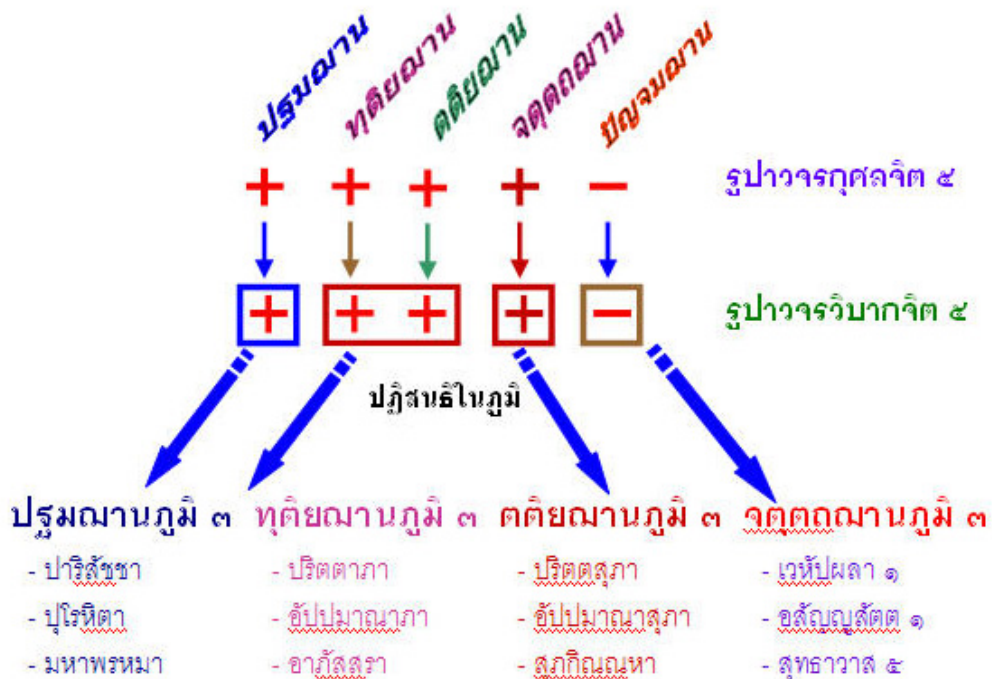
ปฐมฌาน ทุติยฌาน ตติยฌาน จตุตถฌาน ปัญจมฌาน

+ + + + −

รูปาวจรกุศลจิต ๕

+ + + + −

รูปาวจรวิบากจิต ๕

ปฏิสนธิในภูมิ

ปฐมฌานภูมิ ๓
- ปาริสัชชา
- ปุโรหิตา
- มหาพรหมา

ทุติยฌานภูมิ ๓
- ปริตตาภา
- อัปปมาณาภา
- อาภัสสรา

ตติยฌานภูมิ ๓
- ปริตตสุภา
- อัปปมาณาสุภา
- สุภกิณณหา

จตุตถฌานภูมิ ๓
- เวหัปผลา ๑
- อสัญญสัตต ๑
- สุทธาวาส ๕